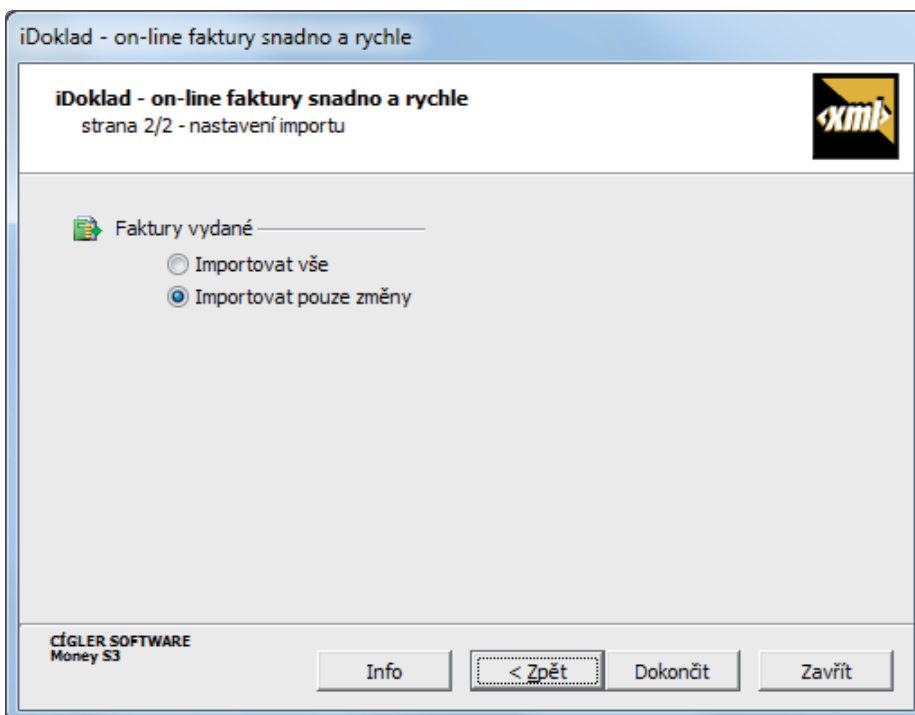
iDoklad - on-line faktury snadno a rychle

iDoklad - on-line faktury snadno a rychle
strana 2/2 - nastavení importu

<xml>

Faktury vydané
Importovat vše
Importovat pouze změny

CÍGLER SOFTWARE
Money S3

Info
< Zpět
Dokončit
Zavřít